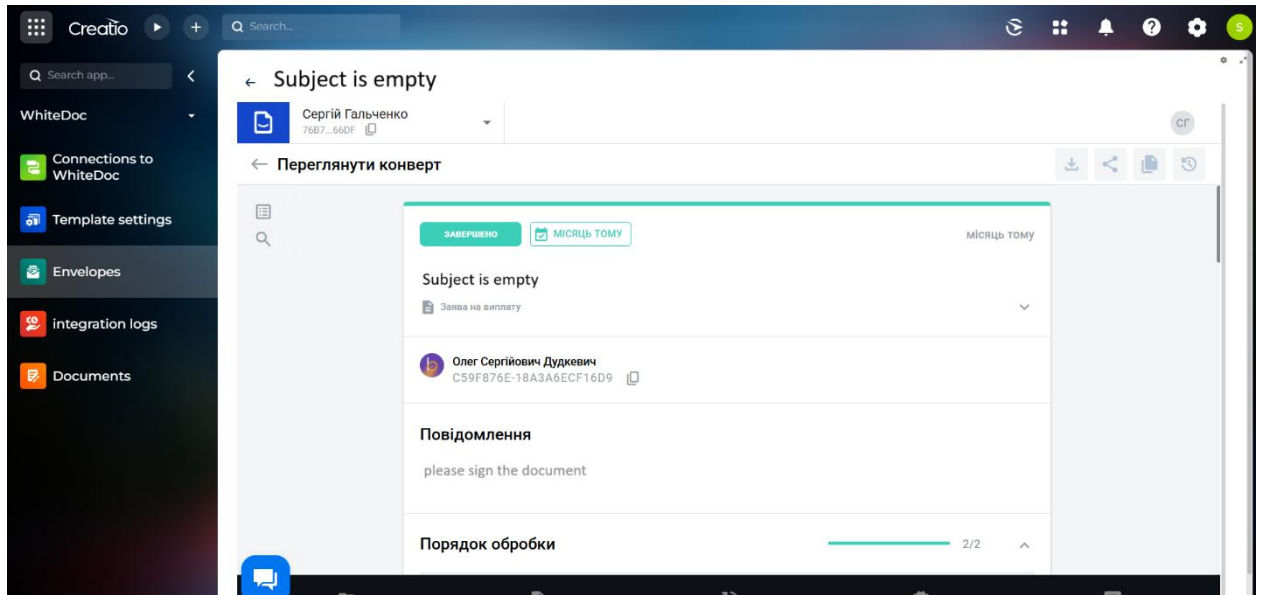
Creatio

Search...

S

Search app...

WhiteDoc

Connections to WhiteDoc

Template settings

Envelopes

integration logs

Documents

Subject is empty

Сергій Гальченко
76B7...66DF

СГ

Переглянути конверт

ЗАВЕРШЕНО

МІСЯЦЬ ТОМУ

місяць тому

Subject is empty

Заява на виплату

Олег Сергійович Дудкевич
C59F876E-18A3A6ECF16D9

Повідомлення

please sign the document

Порядок обробки

2/2